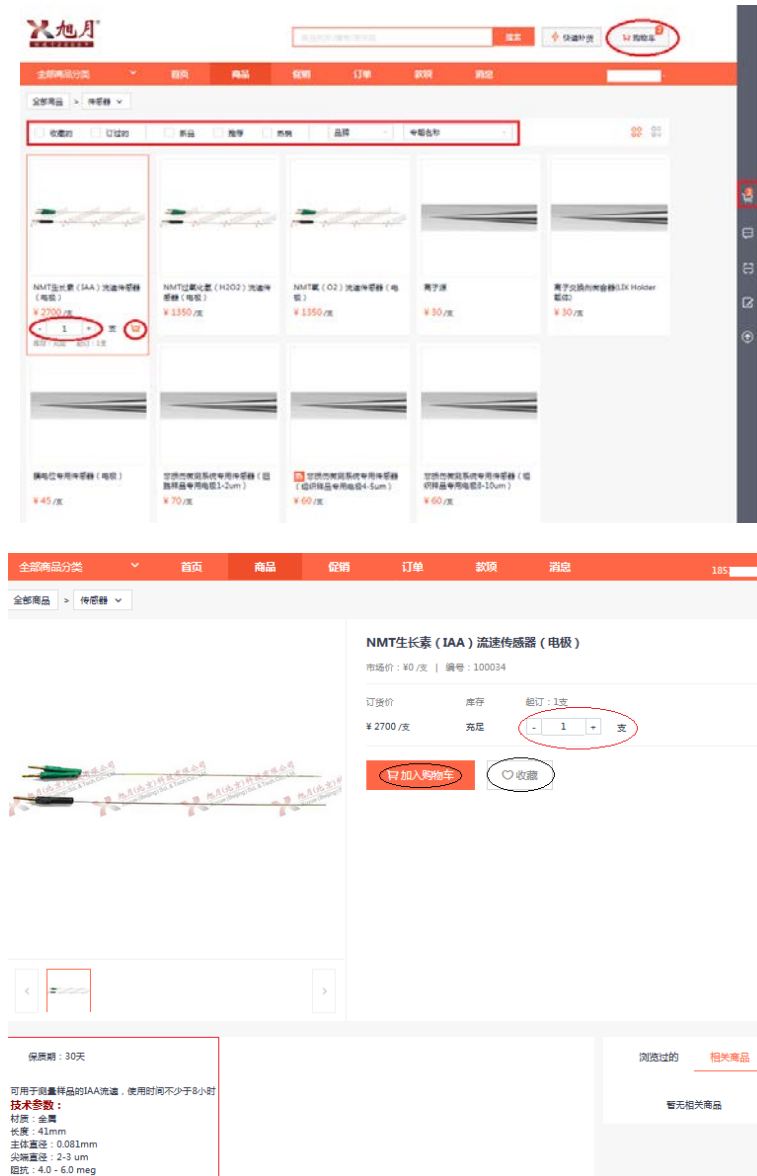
旭月®

搜索

快速补货

购物车

全部商品分类 首页 商品 促销 订单 款项 消息

全部商品 > 传感器

收藏的 订过的 新品 推荐 热销 品牌 专题名称

NMT生长素（IAA）流速传感器（电极）
¥ 2700 /支
- 1 + 支

NMT过氧化氢（H2O2）流速传感器（电极）
¥ 1350 /支

NMT氧（O2）流速传感器（电极）
¥ 1350 /支

离子源
¥ 30 /支

离子交换剂间音器(LIX Holder 载体)
¥ 30 /支

膜电位专用传感器（电极）
¥ 45 /支

安捷杰测量系统专用传感器（细胞样品专用电极1-2um）
¥ 70 /支

安捷杰测量系统专用传感器（组织样品专用电极4-5um）
¥ 60 /支

安捷杰测量系统专用传感器（组织样品专用电极8-10um）
¥ 60 /支

全部商品分类 首页 商品 促销 订单 款项 消息 185

全部商品 > 传感器

NMT生长素（IAA）流速传感器（电极）
市场价：¥0 /支 | 编号：100034

订货价 库存 起订：1支
¥ 2700 /支 充足 - 1 + 支

加入购物车 收藏

保质期：30天

可用于测量样品的IAA流速，使用时间不少于8小时
技术参数：
材质：金属
长度：41mm
主体直径：0.081mm
尖端直径：2-3 um
阻抗：4.0 - 6.0 meg

浏览过的 相关商品
暂无相关商品